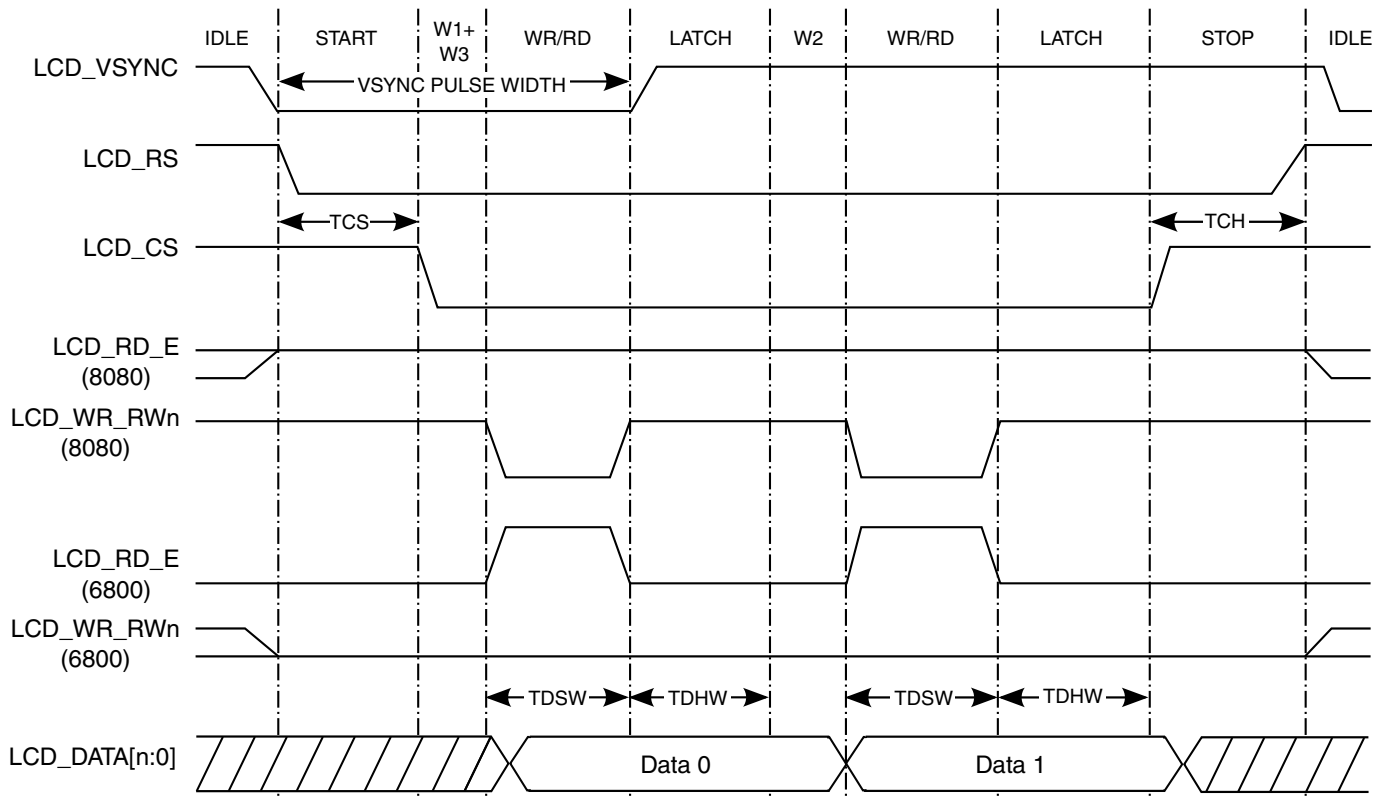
IDLE START W1+ W3 WR/RD LATCH W2 WR/RD LATCH STOP IDLE

LCD_VSYNC
VSYNC PULSE WIDTH

LCD_RS

TCS
TCH

LCD_CS

LCD_RD_E
(8080)

LCD_WR_RWn
(8080)

LCD_RD_E
(6800)

LCD_WR_RWn
(6800)

TDSW TDHW TDSW TDHW

LCD_DATA[n:0]
Data 0
Data 1